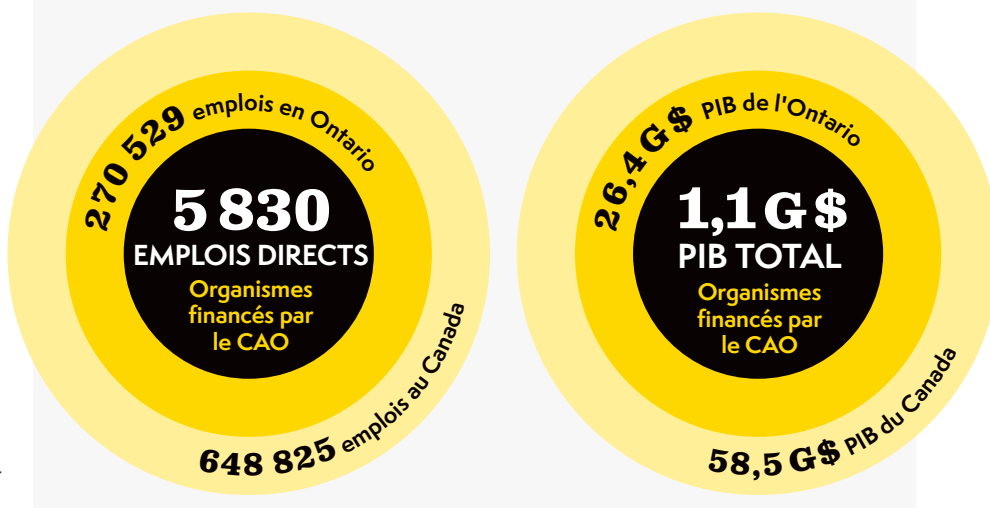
270 529 emplois en Ontario

5 830
EMPLOIS DIRECTS
Organismes financés par le CAO

648 825 emplois au Canada

26,4 G$ PIB de l'Ontario

1,1 G$
PIB TOTAL
Organismes financés par le CAO

58,5 G$ PIB du Canada